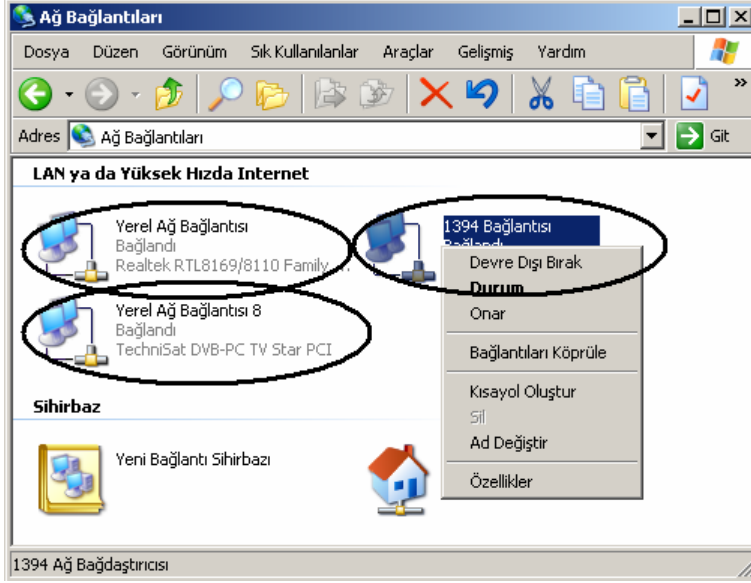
Ağ Bağlantıları

Dosya Düzen Görünüm Sık Kullanılanlar Araçlar Gelişmiş Yardım

Adres Ağ Bağlantıları Git

LAN ya da Yüksek Hızda Internet

Yerel Ağ Bağlantısı
Bağlandı
Realtek RTL8169/8110 Family ...

1394 Bağlantısı
Bağlandı

Yerel Ağ Bağlantısı 8
Bağlandı
TechniSat DVB-PC TV Star PCI

Devre Dışı Bırak
Durum
Onar
Bağlantıları Köprüle
Kısayol Oluştur
Sil
Ad Değiştir
Özellikler

Sihirbaz

Yeni Bağlantı Sihirbazı

1394 Ağ Bağdaştırıcısı